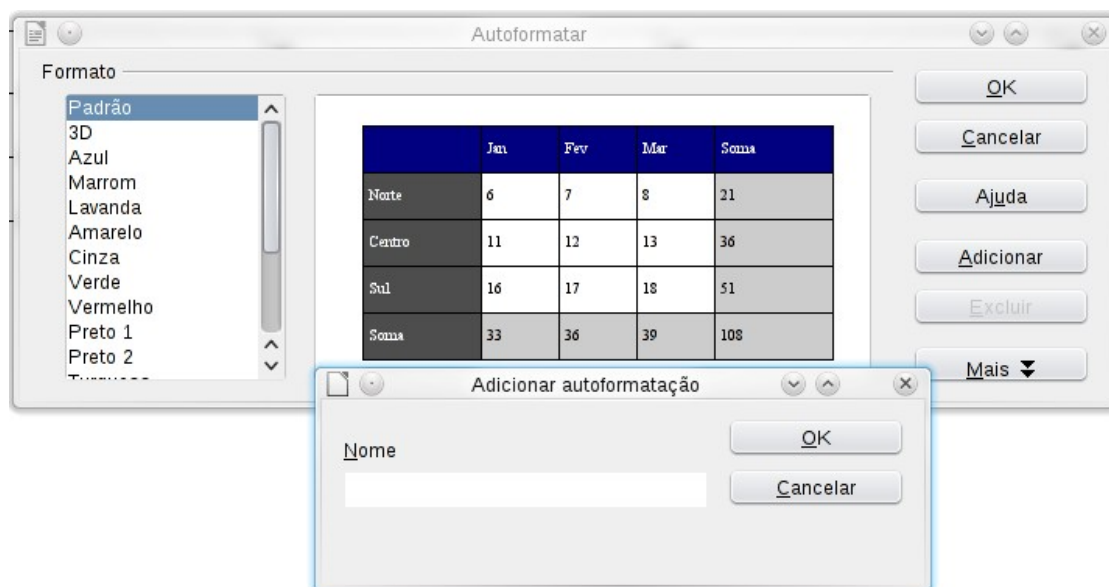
Autoformatar

Formato

Padrão
3D
Azul
Marrom
Lavanda
Amarelo
Cinza
Verde
Vermelho
Preto 1
Preto 2
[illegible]

| | Jan | Fev | Mar | Soma |
|---|---|---|---|---|
| Norte | 6 | 7 | 8 | 21 |
| Centro | 11 | 12 | 13 | 36 |
| Sul | 16 | 17 | 18 | 51 |
| Soma | 33 | 36 | 39 | 108 |

OK
Cancelar
Ajuda
Adicionar
Excluir
Mais

Adicionar autoformatação

Nome

OK
Cancelar